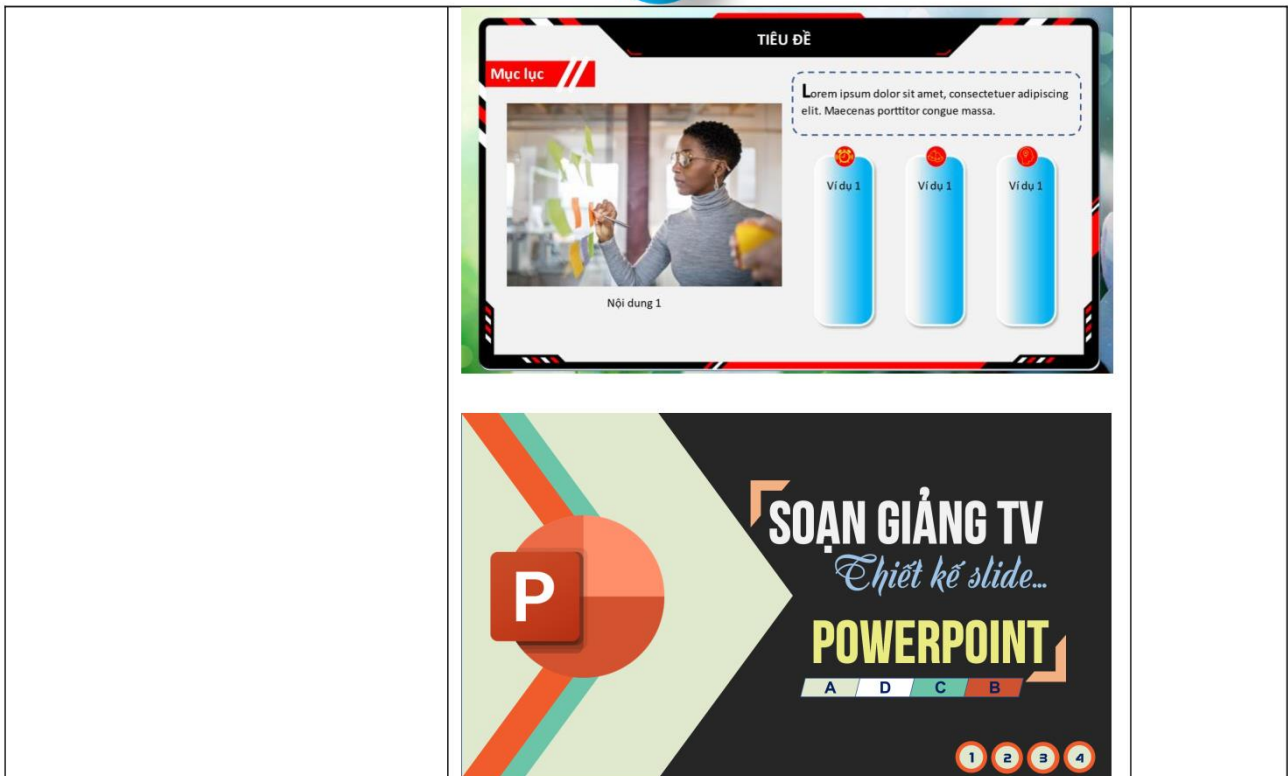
TIÊU ĐỀ

Mục lục

Lorem ipsum dolor sit amet, consectetuer adipiscing elit. Maecenas porttitor congue massa.

Ví dụ 1

Ví dụ 1

Ví dụ 1

Nội dung 1

P

SOẠN GIẢNG TV

Thiết kế slide...

POWERPOINT

A D C B

1 2 3 4